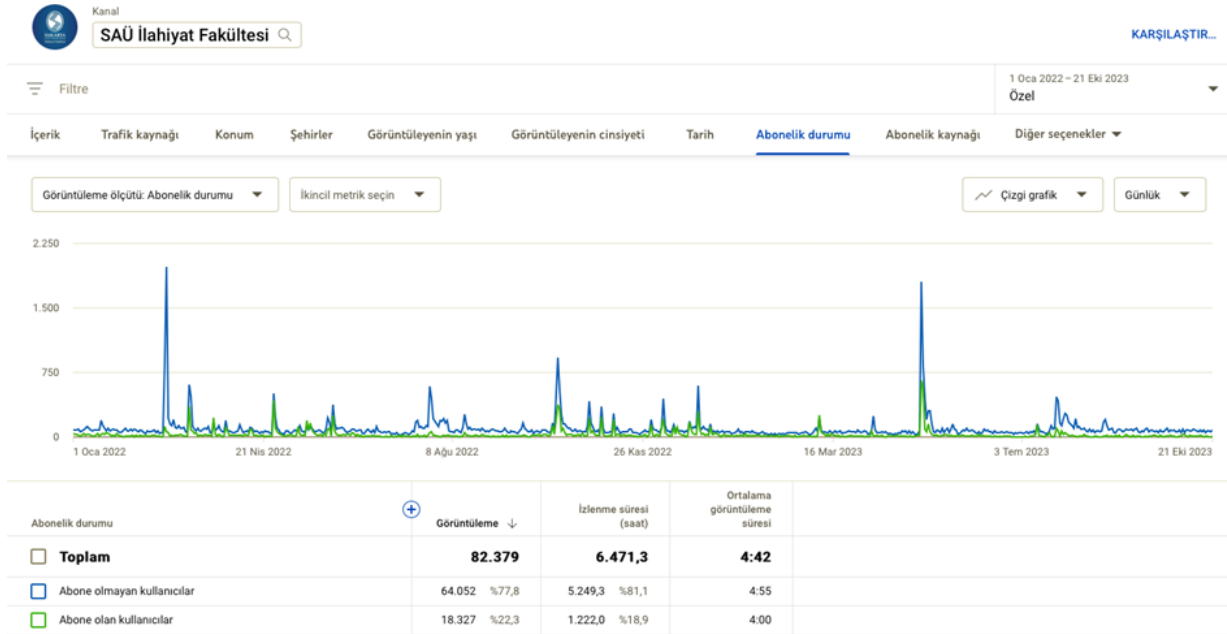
Kanal
SAÜ İlahiyat Fakültesi

KARŞILAŞTIR...

Filtre

1 Oca 2022 – 21 Eki 2023
Özel

İçerik | Trafik kaynağı | Konum | Şehirler | Görüntüleyenin yaşı | Görüntüleyenin cinsiyeti | Tarih | Abonelik durumu | Abonelik kaynağı | Diğer seçenekler

Görüntüleme ölçütü: Abonelik durumu
İkincil metrik seçin
Çizgi grafik
Günlük

2.250
1.500
750
0

1 Oca 2022 | 21 Nis 2022 | 8 Ağu 2022 | 26 Kas 2022 | 16 Mar 2023 | 3 Tem 2023 | 21 Eki 2023

| Abonelik durumu | Görüntüleme | İzlenme süresi (saat) | Ortalama görüntüleme süresi |
|---|---|---|---|
| Toplam | 82.379 | 6.471,3 | 4:42 |
| Abone olmayan kullanıcılar | 64.052 %77,8 | 5.249,3 %81,1 | 4:55 |
| Abone olan kullanıcılar | 18.327 %22,3 | 1.222,0 %18,9 | 4:00 |